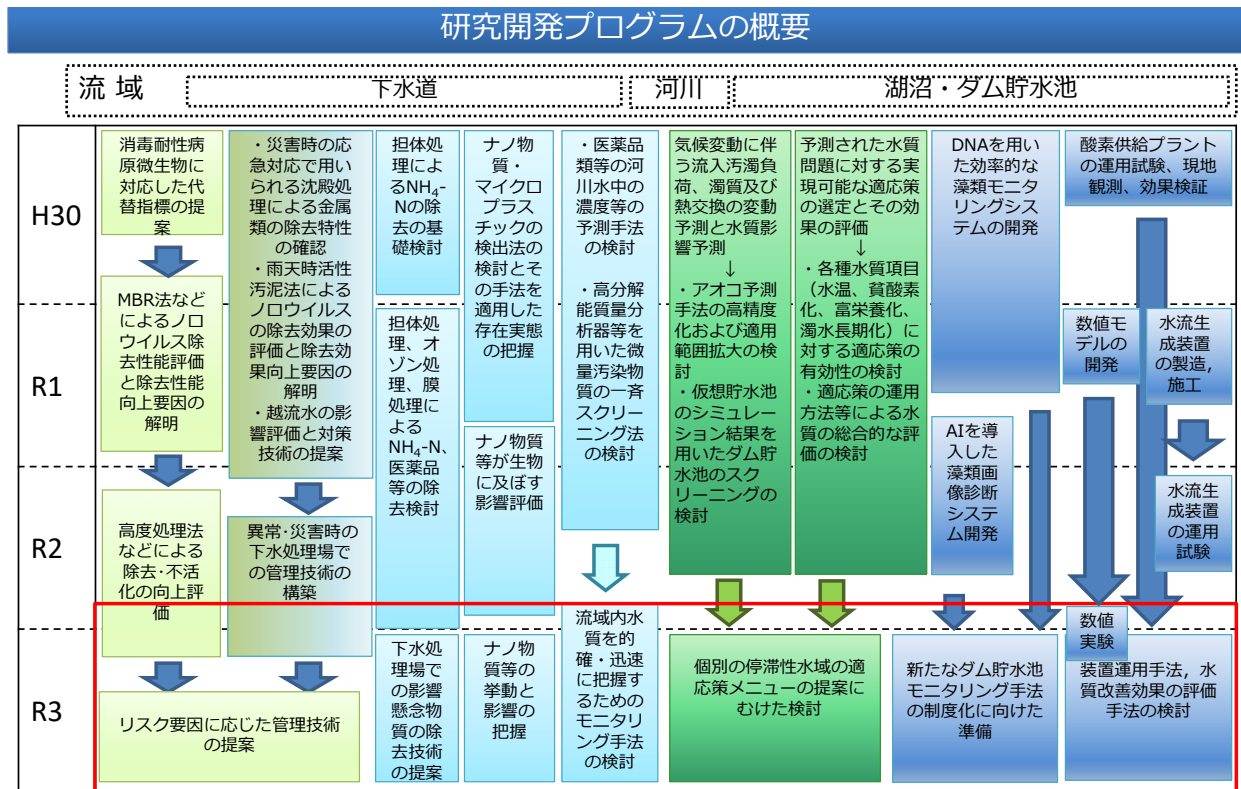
研究開発プログラムの概要

流 域 | 下水道 | 河川 | 湖沼・ダム貯水池

H30

R1

R2

R3

消毒耐性病原微生物に対応した代替指標の提案

MBR法などによるノロウイルス除去性能評価と除去性能向上要因の解明

高度処理法などによる除去･不活化の向上上評価

・災害時の応急対応で用いられる沈殿処理による金属類の除去特性の確認
・雨天時活性汚泥法によるノロウイルスの除去効果の評価と除去効果向上要因の解明
・越流水の影響評価と対策技術の提案

異常･災害時の下水処理場での管理技術の構築

リスク要因に応じた管理技術の提案

担体処理によるNH$_4$-Nの除去の基礎検討

担体処理、オゾン処理、膜処理によるNH$_4$-N、医薬品等の除去検討

下水処理場での影響懸念物質の除去技術の提案

ナノ物質・マイクロプラスチックの検出法の検討とその手法を適用した存在実態の把握

ナノ物質等が生物に及ぼす影響評価

ナノ物質等の挙動と影響の把握

・医薬品類等の河川水中の濃度等の予測手法の検討

・高分解能質量分析器等を用いた微量汚染物質の一斉スクリーニング法の検討

流域内水質を的確・迅速に把握するためのモニタリング手法の検討

気候変動に伴う流入汚濁負荷、濁質及び熱交換の変動予測と水質影響予測
↓
・アオコ予測手法の高精度化および適用範囲拡大の検討
・仮想貯水池のシミュレーション結果を用いたダム貯水池のスクリーニングの検討

予測された水質問題に対する実現可能な適応策の選定とその効果の評価
↓
・各種水質項目（水温、貧酸素化、富栄養化、濁水長期化）に対する適応策の有効性の検討
・適応策の運用方法等による水質の総合的な評価の検討

個別の停滞性水域の適応策メニューの提案にむけた検討

DNAを用いた効率的な藻類モニタリングシステムの開発

AIを導入した藻類画像診断システム開発

新たなダム貯水池モニタリング手法の制度化に向けた準備

酸素供給プラントの運用試験、現地観測、効果検証

数値モデルの開発

水流生成装置の製造，施工

水流生成装置の運用試験

数値実験

装置運用手法，水質改善効果の評価手法の検討